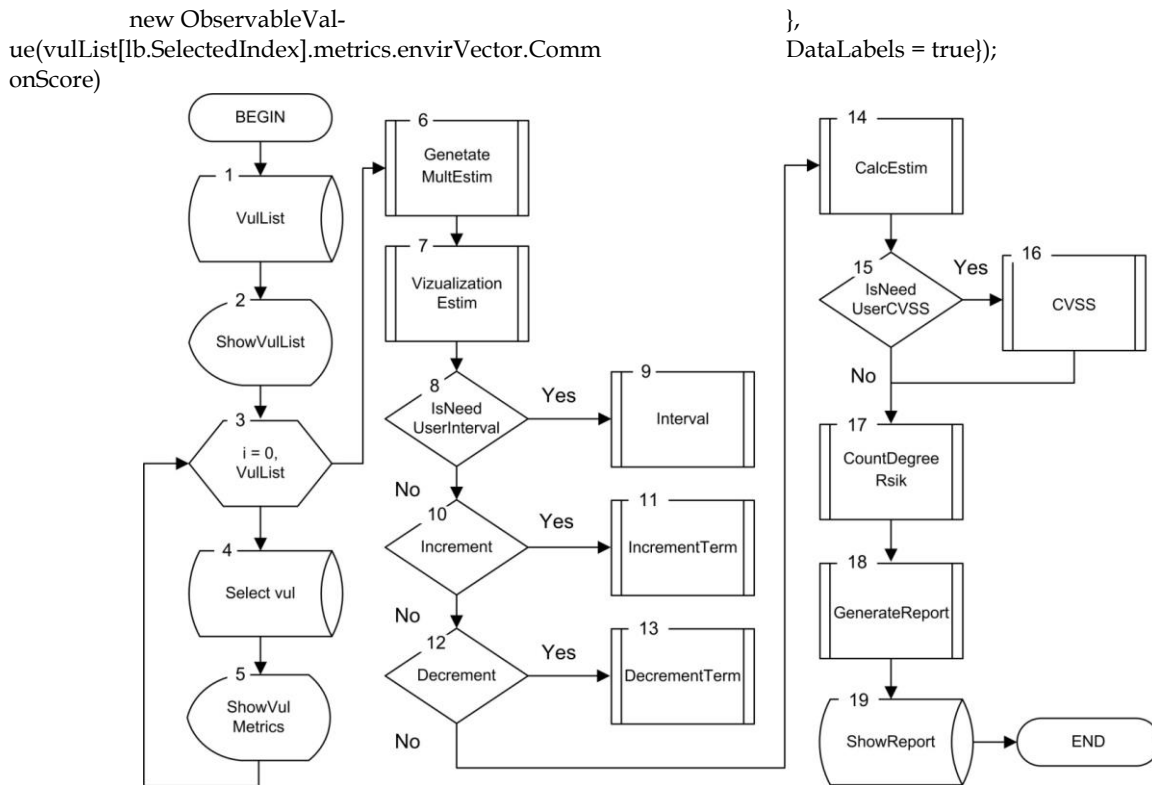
new ObservableValue(vulList[lb.SelectedIndex].metrics.envirVector.CommonScore)

},
DataLabels = true});

BEGIN
1
VulList
2
ShowVulList
3
i = 0,
VulList
4
Select vul
5
ShowVul
Metrics
6
Genetate
MultEstim
7
Vizualization
Estim
8
IsNeed
UserInterval
Yes
9
Interval
No
10
Increment
Yes
11
IncrementTerm
No
12
Decrement
Yes
13
DecrementTerm
No
14
CalcEstim
15
IsNeed
UserCVSS
Yes
16
CVSS
No
17
CountDegree
Rsik
18
GenerateReport
19
ShowReport
END